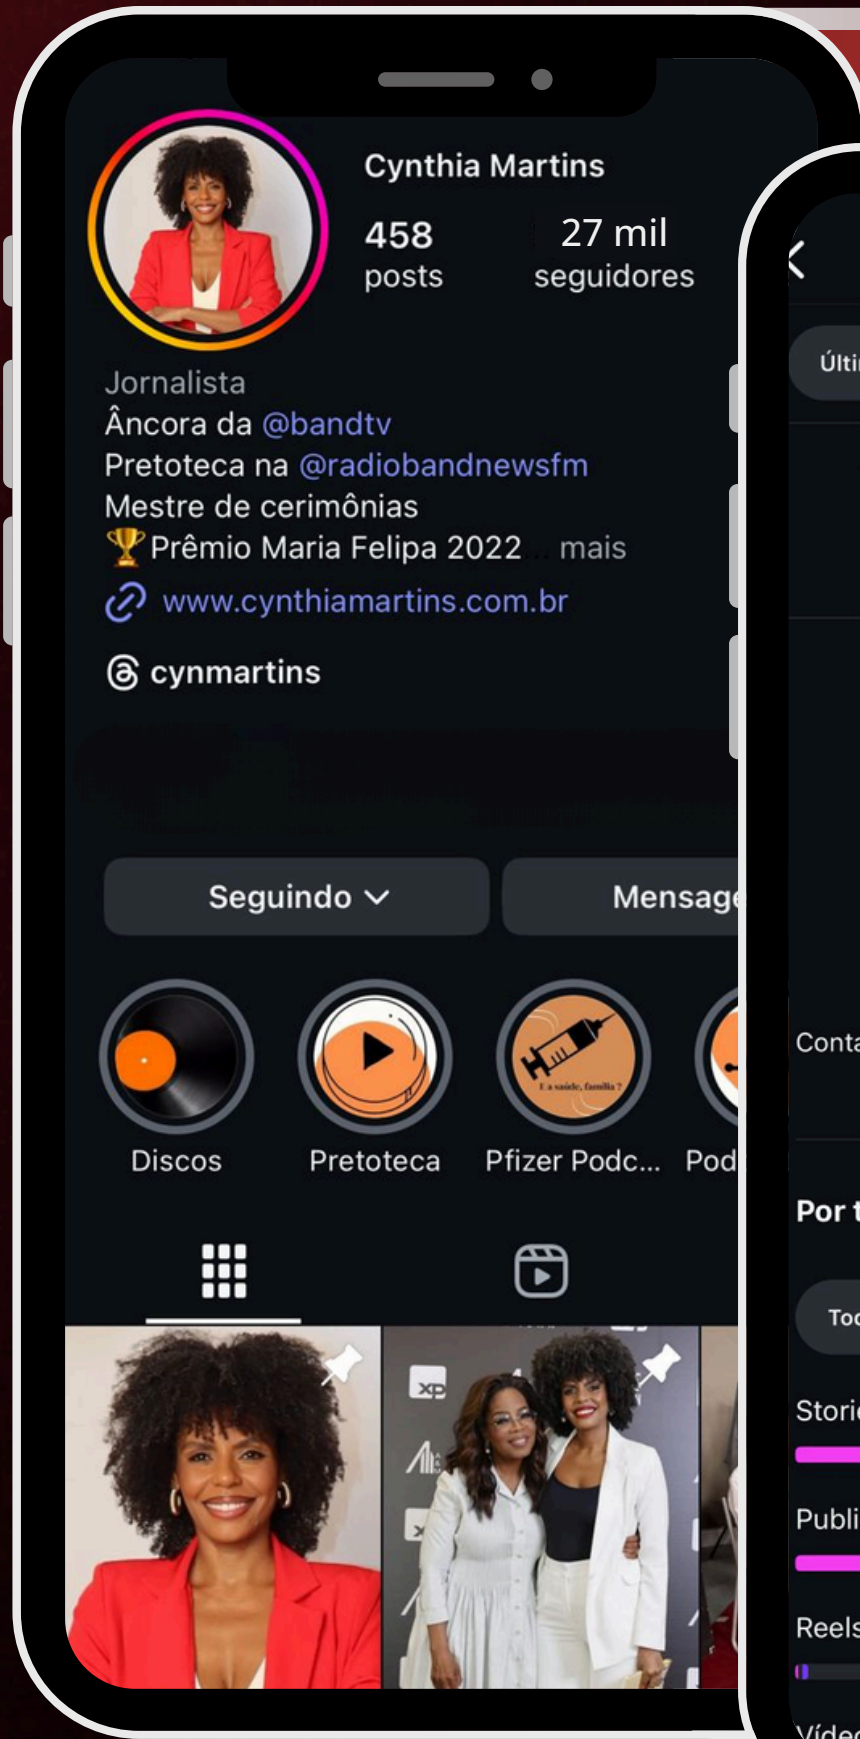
Cynthia Martins
458
posts
27 mil
seguidores

Jornalista
Âncora da @bandtv
Pretoteca na @radiobandnewsfm
Mestre de cerimônias
🏆Prêmio Maria Felipa 2022 ... mais
www.cynthiamartins.com.br

cynmartins

Seguindo
Mensage

Discos
Pretoteca
Pfizer Podc...
Pod

E a saúde, família ?

xp

Últi
Conta
Por t
Tod
Stori
Publi
Reels
Vídeo